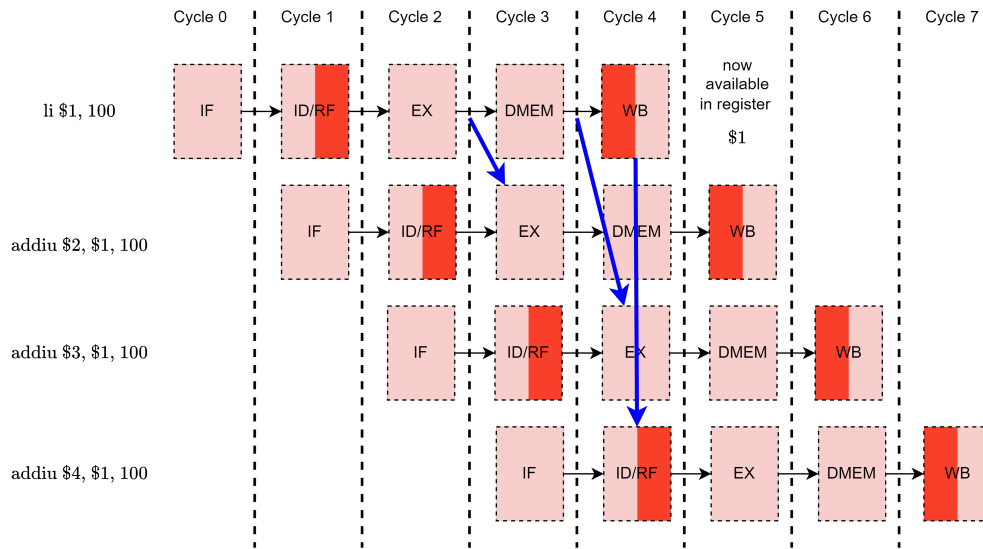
Cycle 0 Cycle 1 Cycle 2 Cycle 3 Cycle 4 Cycle 5 Cycle 6 Cycle 7

li \$1, 100
IF ID/RF EX DMEM WB now available in register \$1

addiu \$2, \$1, 100
IF ID/RF EX DMEM WB

addiu \$3, \$1, 100
IF ID/RF EX DMEM WB

addiu \$4, \$1, 100
IF ID/RF EX DMEM WB